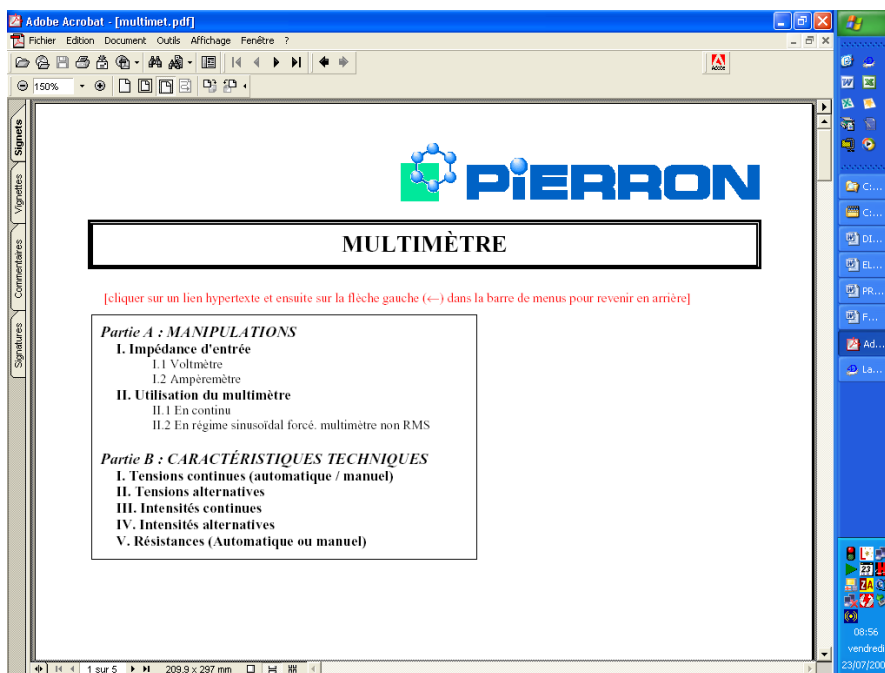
Adobe Acrobat - [multimet.pdf]

Fichier Edition Document Outils Affichage Fenêtre ?

150%

Signets Vignettes Commentaires Signatures

PiERRON

MULTIMÈTRE

[cliquer sur un lien hypertexte et ensuite sur la flèche gauche (←) dans la barre de menus pour revenir en arrière]

Partie A : MANIPULATIONS
I. Impédance d'entrée
I.1 Voltmètre
I.2 Ampèremètre
II. Utilisation du multimètre
II.1 En continu
II.2 En régime sinusoïdal forcé. multimètre non RMS

Partie B : CARACTÉRISTIQUES TECHNIQUES
I. Tensions continues (automatique / manuel)
II. Tensions alternatives
III. Intensités continues
IV. Intensités alternatives
V. Résistances (Automatique ou manuel)

1 sur 5 209.9 x 297 mm

C... C... DI... EL... PR... F... Ad... La...

08:56
vendredi
23/07/200